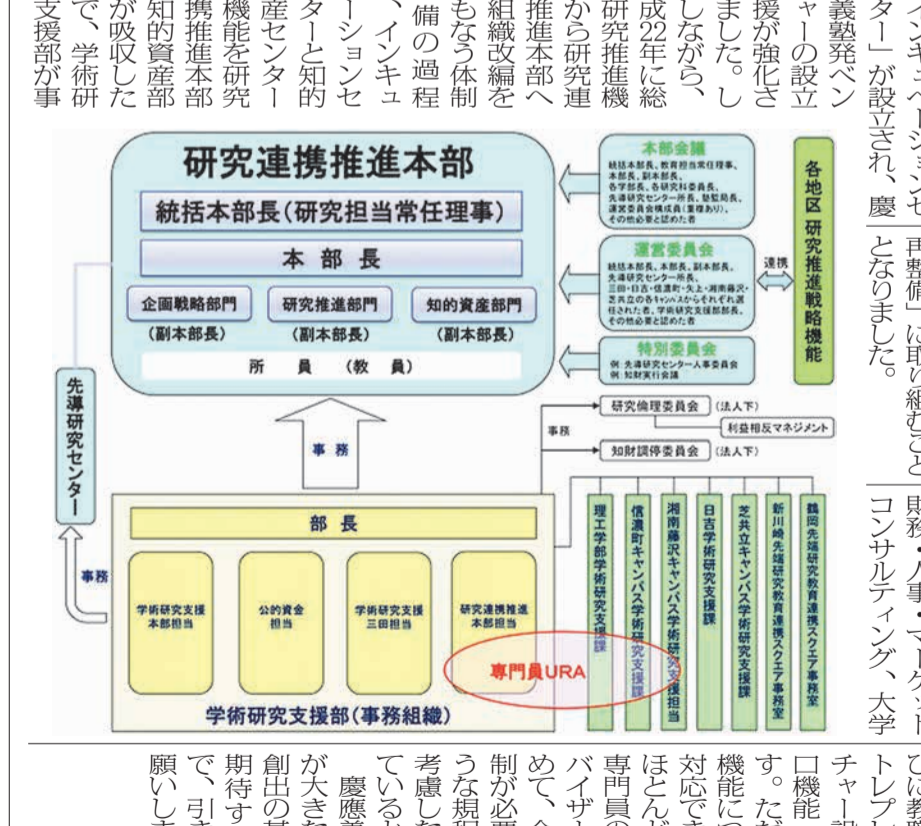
支援部が事
で、学術研
が吸収した
知的資産部
携推進本部
機能を研究
産センター
ターと知的
ーションセ
、インキュ
備の過程
もなう体制
組織改編を
推進本部へ
から研究連
研究推進機
成22年に総
しながら、
ました。し
援が強化さ
ャーの設立
義塾発ベン

ター」が設立され、慶
インキュベーションセ

「再整備」に取り組むこと
となりました。

財務・人事・マーケット
コンサルティング、大学

研究連携推進本部
統括本部長（研究担当常任理事）
本部長
企画戦略部門
（副本部長）
研究推進部門
（副本部長）
知的資産部門
（副本部長）
所　員　（教　員）

本部会議
統括本部長、教育担当常任理事、本部長、副本部長、各学部長、各研究科委員長、先導研究センター所長、塾監局長、運営委員会構成員（重複あり）、その他必要と認めた者

運営委員会
統括本部長、本部長、副本部長、先導研究センター所長、三田・日吉・信濃町・矢上・湘南藤沢・芝共立の各キャンパスからそれぞれ選任された者、学術研究支援部部長、その他必要と認めた者

特別委員会
例：先導研究センター人事委員会
例：知財実行会議

連携
各地区 研究推進戦略機能

先導研究センター
事務
事務
研究倫理委員会（法人下）
利益相反マネジメント
知財調停委員会（法人下）
事務

部長
学術研究支援本部担当
公的資金担当
学術研究支援三田担当
研究連携推進本部担当
専門員URA
学術研究支援部（事務組織）

理工学部学術研究支援課
信濃町キャンパス学術研究支援課
湘南藤沢キャンパス学術研究支援担当
日吉学術研究支援課
芝共立キャンパス学術研究支援課
新川崎先端研究教育連携スクエア事務室
鶴岡先端研究教育連携スクエア事務室

ひに教
トレプレ
チャー設
口機能
す。た
機能に
対応で
ほとんど
専門員の
バイザ
めて、
制が必
うな規
考慮し
ているか
慶應義
が大き
創出の
期待す
で、引
願いし